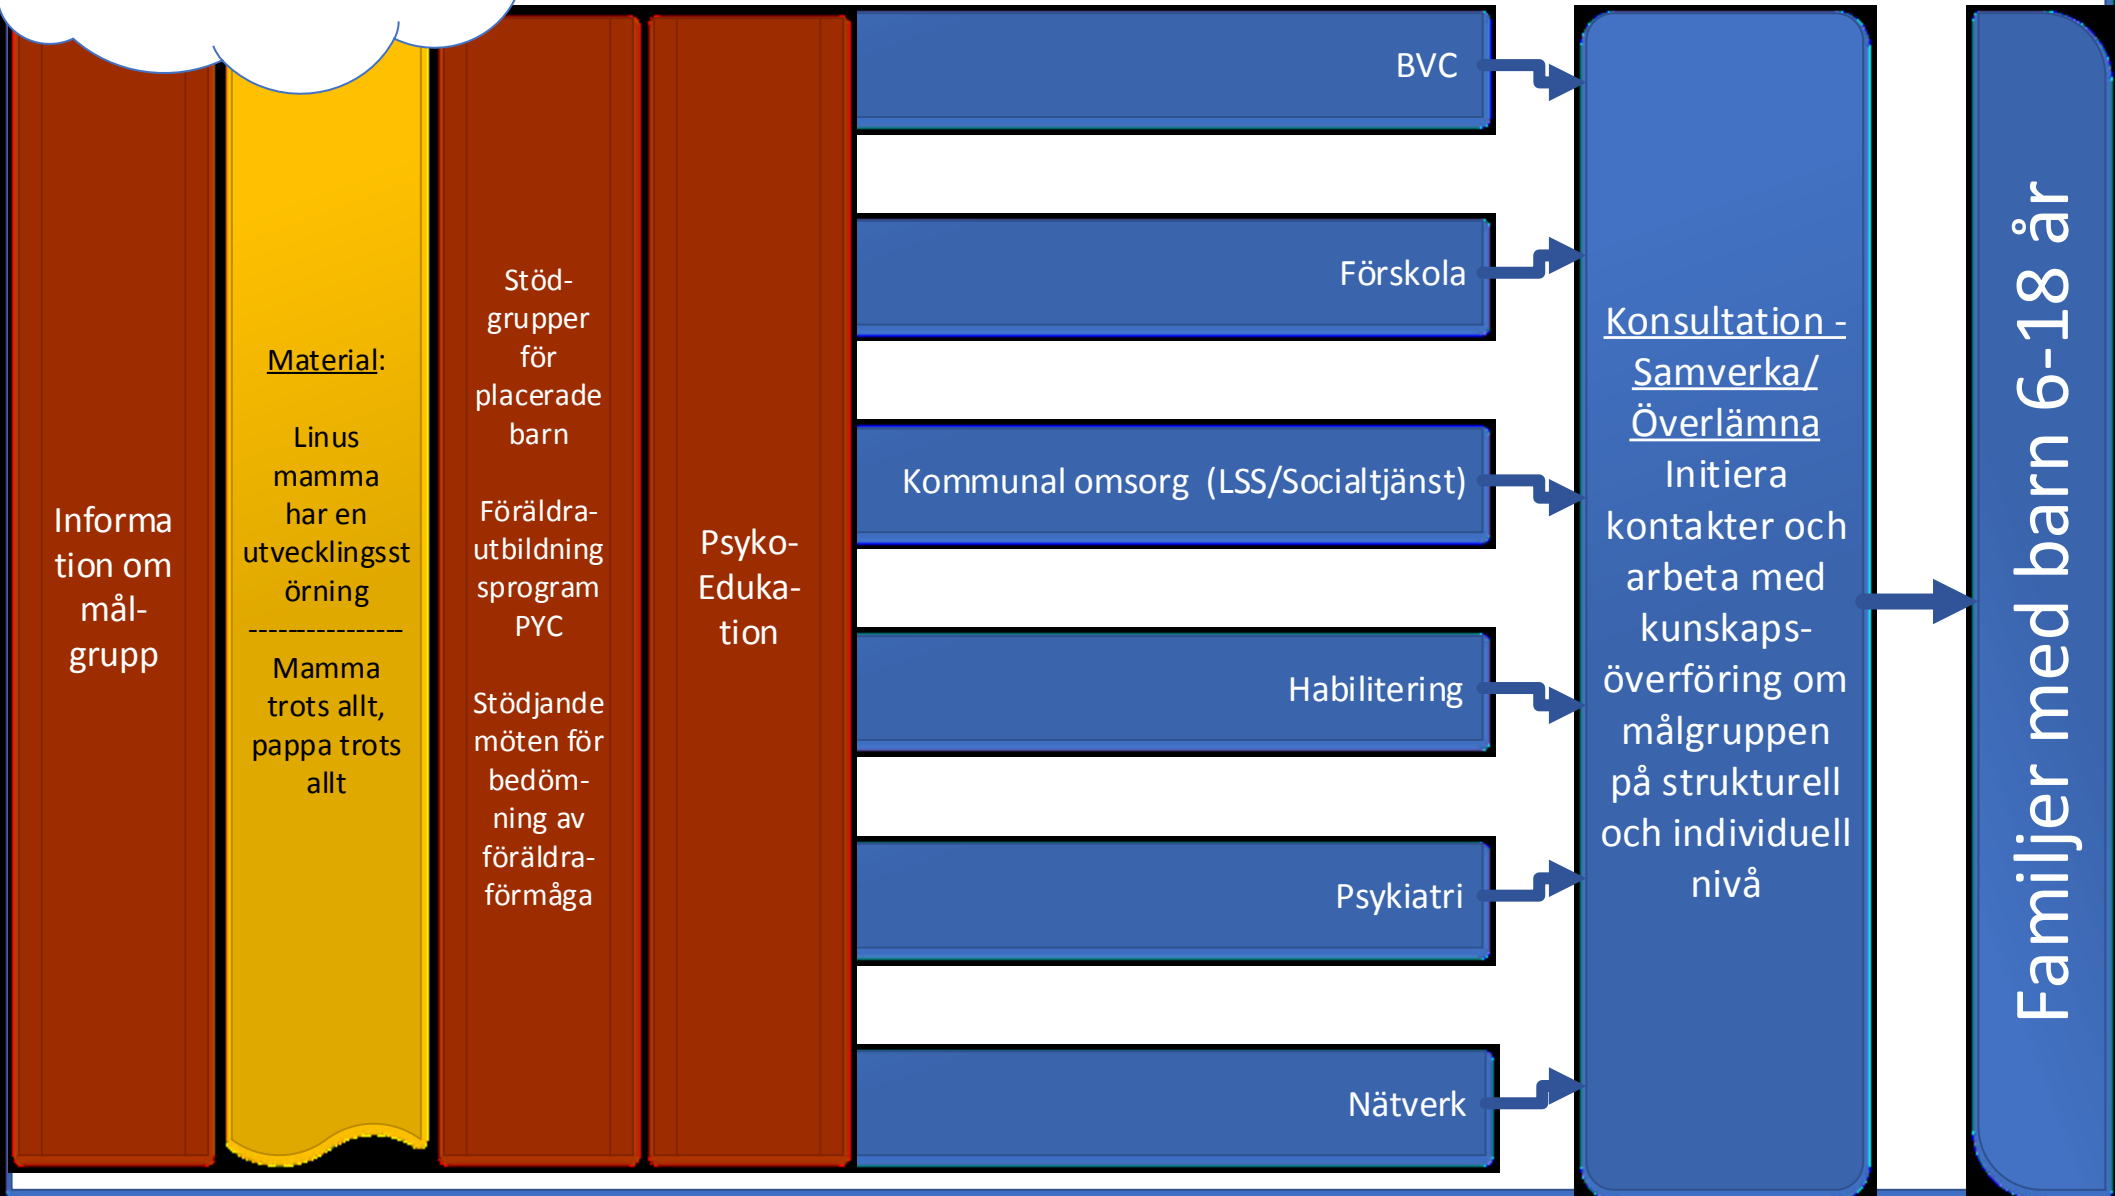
Informa tion om mål-grupp

Material:

Linus mamma har en utvecklingsstörning
---------------
Mamma trots allt, pappa trots allt

Stöd-grupper för placerade barn

Föräldra-utbildningsprogram PYC

Stödjande möten för bedömning av föräldra-förmåga

Psyko-Eduka-tion

BVC

Förskola

Kommunal omsorg (LSS/Socialtjänst)

Habilitering

Psykiatri

Nätverk

Konsultation - Samverka/ Överlämna
Initiera kontakter och arbeta med kunskaps-överföring om målgruppen på strukturell och individuell nivå

Familjer med barn 6-18 år